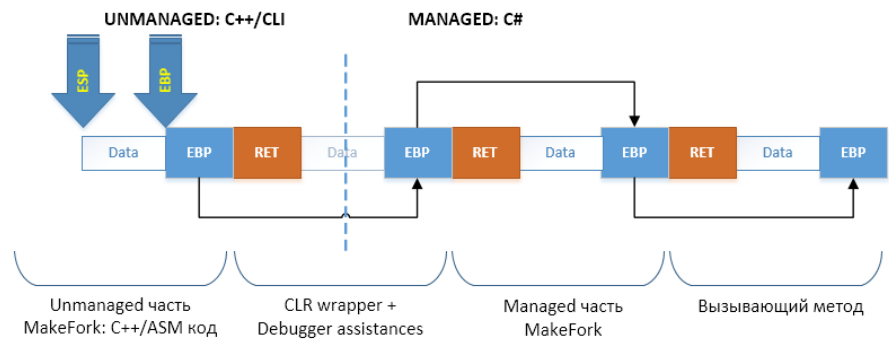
UNMANAGED: C++/CLI

MANAGED: C#

ESP

EBP

Data

EBP

RET

Data

EBP

RET

Data

EBP

RET

Data

EBP

Unmanaged часть MakeFork: C++/ASM код

CLR wrapper + Debugger assistances

Managed часть MakeFork

Вызывающий метод